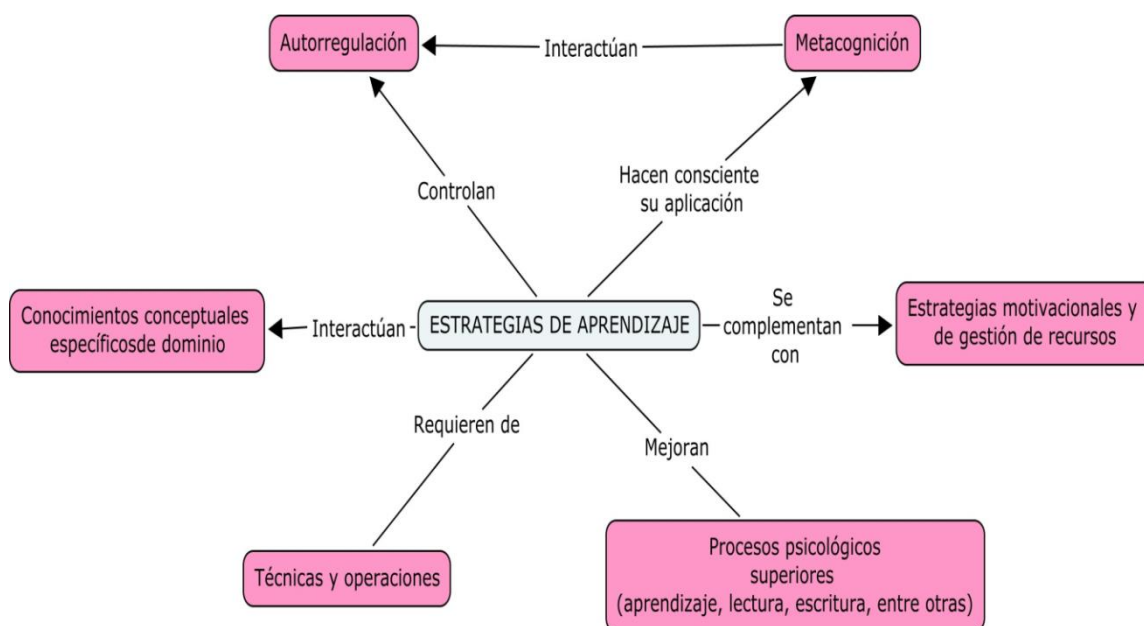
Autorregulación

Interactúan

Metacognición

Controlan

Hacen consciente su aplicación

Conocimientos conceptuales específicosde dominio

Interactúan

ESTRATEGIAS DE APRENDIZAJE

Se complementan con

Estrategias motivacionales y de gestión de recursos

Requieren de

Mejoran

Técnicas y operaciones

Procesos psicológicos superiores (aprendizaje, lectura, escritura, entre otras)